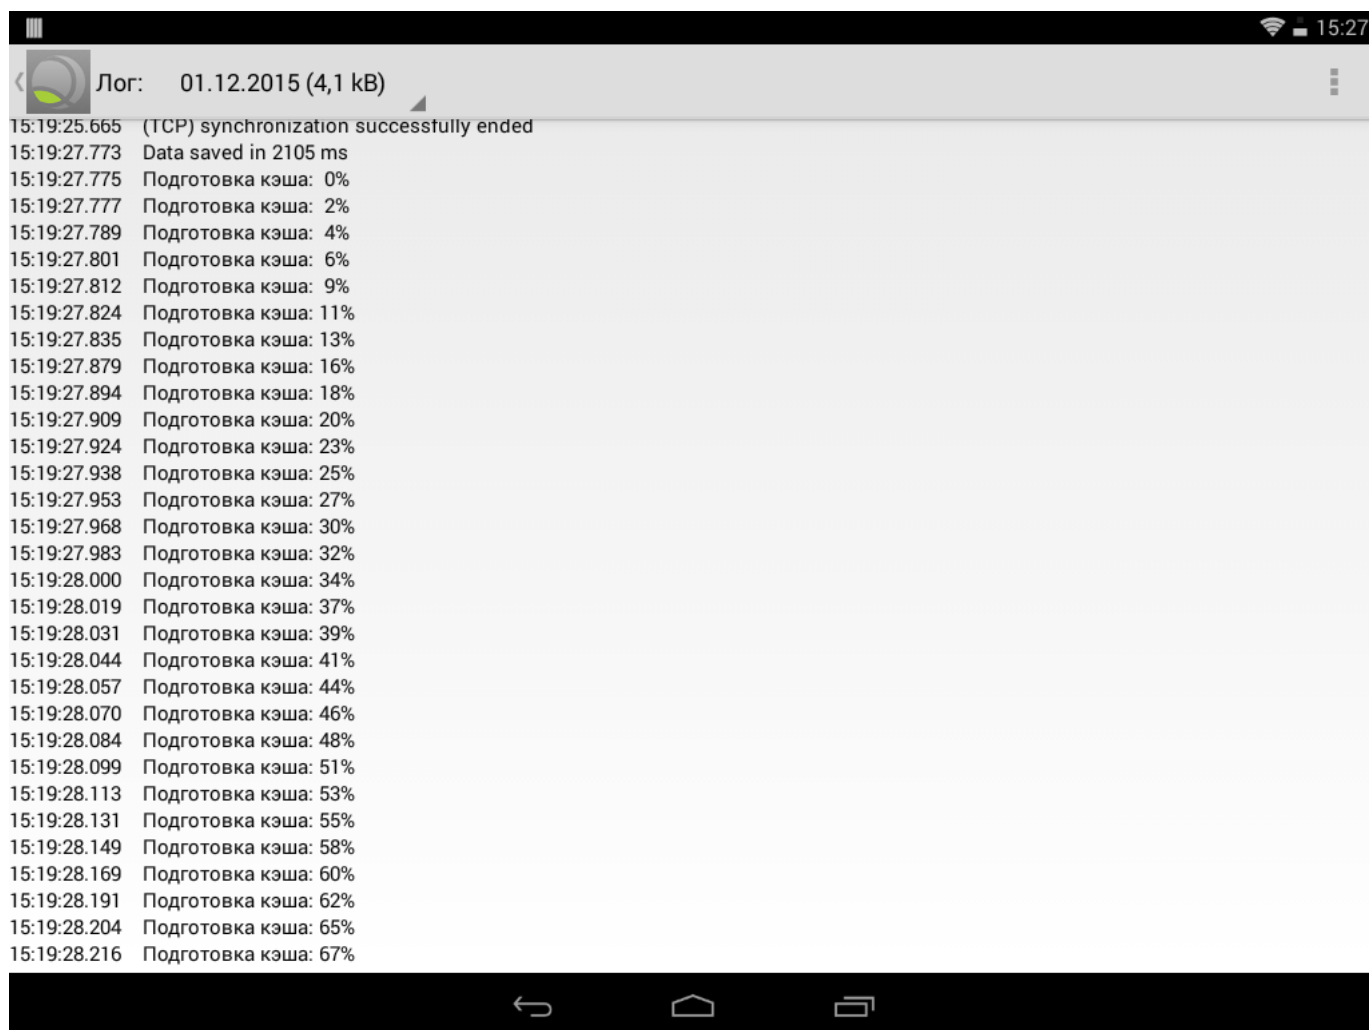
15:27

Лог: 01.12.2015 (4,1 kB)

15:19:25.665 (TCP) synchronization successfully ended
15:19:27.773 Data saved in 2105 ms
15:19:27.775 Подготовка кэша: 0%
15:19:27.777 Подготовка кэша: 2%
15:19:27.789 Подготовка кэша: 4%
15:19:27.801 Подготовка кэша: 6%
15:19:27.812 Подготовка кэша: 9%
15:19:27.824 Подготовка кэша: 11%
15:19:27.835 Подготовка кэша: 13%
15:19:27.879 Подготовка кэша: 16%
15:19:27.894 Подготовка кэша: 18%
15:19:27.909 Подготовка кэша: 20%
15:19:27.924 Подготовка кэша: 23%
15:19:27.938 Подготовка кэша: 25%
15:19:27.953 Подготовка кэша: 27%
15:19:27.968 Подготовка кэша: 30%
15:19:27.983 Подготовка кэша: 32%
15:19:28.000 Подготовка кэша: 34%
15:19:28.019 Подготовка кэша: 37%
15:19:28.031 Подготовка кэша: 39%
15:19:28.044 Подготовка кэша: 41%
15:19:28.057 Подготовка кэша: 44%
15:19:28.070 Подготовка кэша: 46%
15:19:28.084 Подготовка кэша: 48%
15:19:28.099 Подготовка кэша: 51%
15:19:28.113 Подготовка кэша: 53%
15:19:28.131 Подготовка кэша: 55%
15:19:28.149 Подготовка кэша: 58%
15:19:28.169 Подготовка кэша: 60%
15:19:28.191 Подготовка кэша: 62%
15:19:28.204 Подготовка кэша: 65%
15:19:28.216 Подготовка кэша: 67%